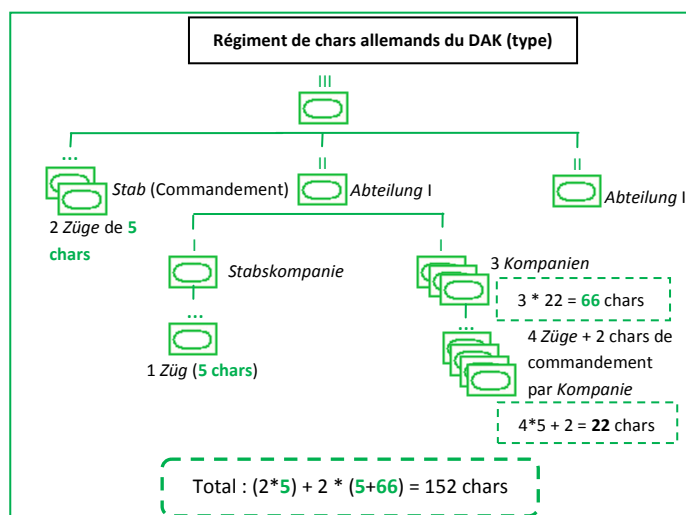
Régiment de chars allemands du DAK (type)

III

...

*Stab* (Commandement)

2 *Züge* de **5 chars**

II

*Abteilung* I

II

*Abteilung* I

I

*Stabskompanie*

...

1 *Züg* (**5 chars**)

I

3 *Kompanien*

3 * 22 = **66** chars

...

4 *Züge* + 2 chars de commandement par *Kompanie*

4*5 + 2 = **22** chars

Total : (2***5**) + 2 * (**5**+**66**) = 152 chars